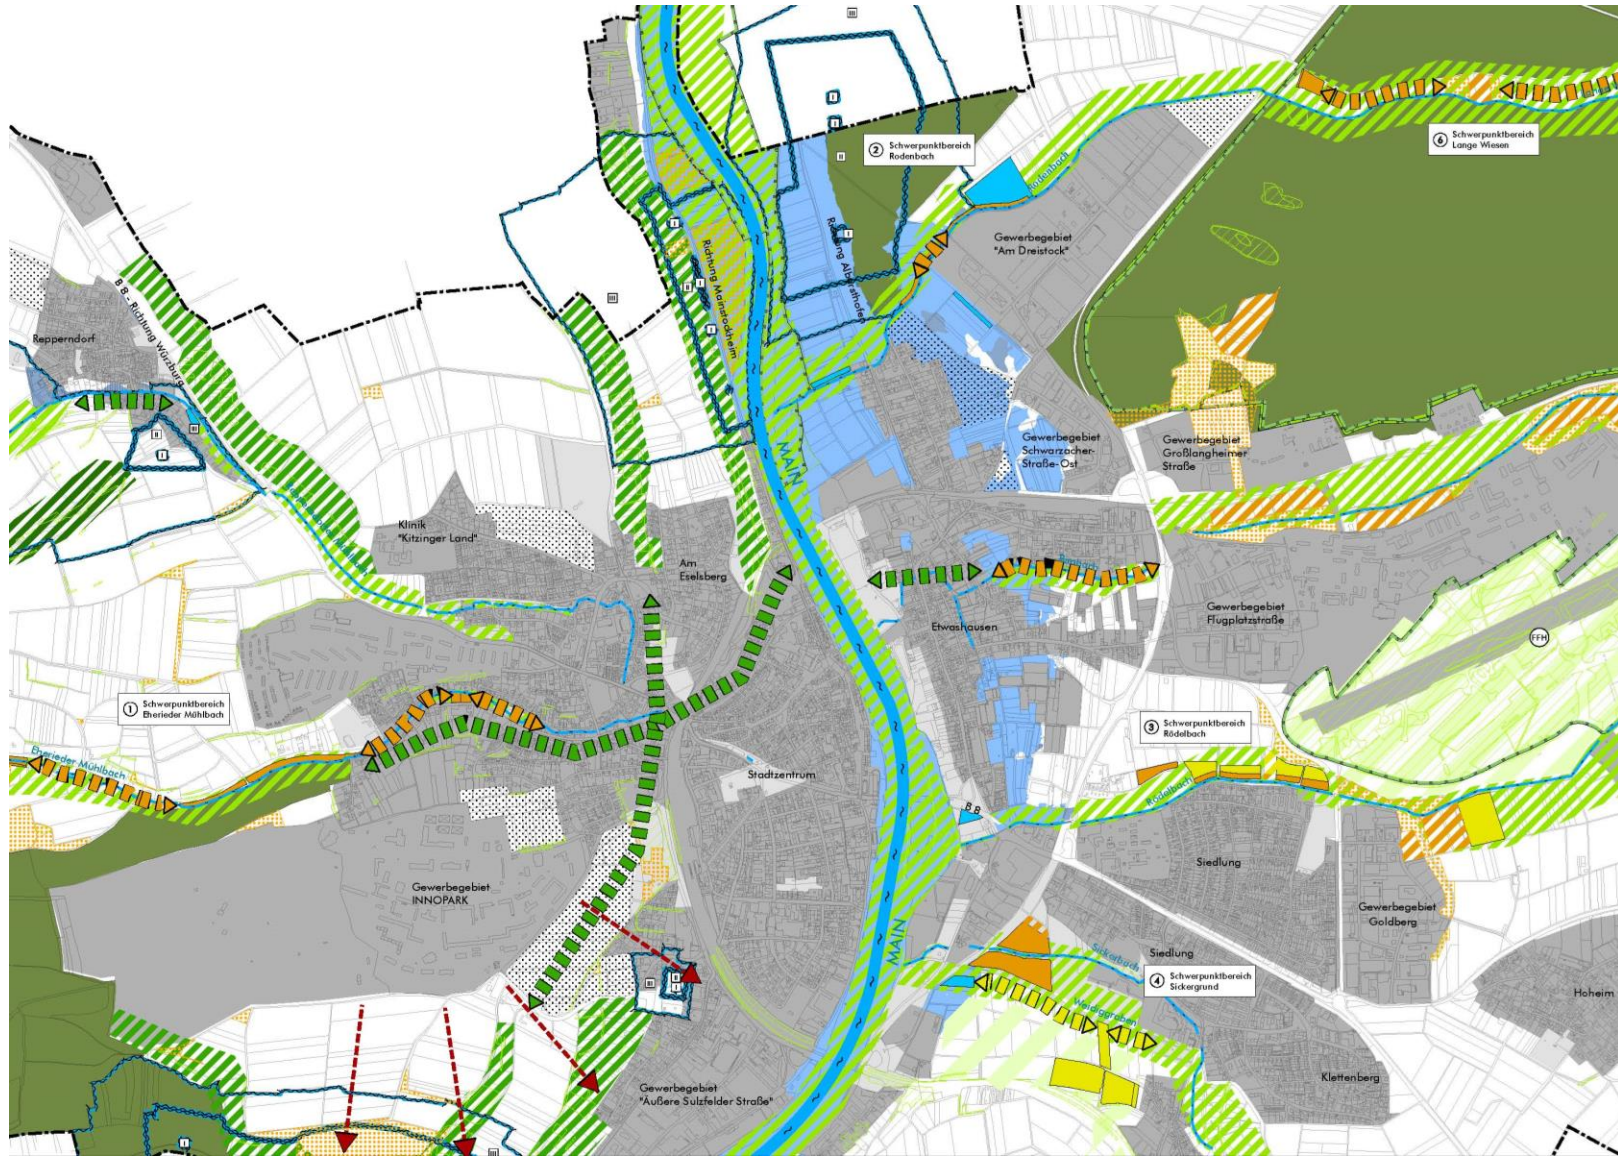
② Schwerpunktbereich Rodenbach

⑥ Schwerpunktbereich Lange Wiesen

Rodenbach

Richtung Albertshofen

Richtung Mainstockheim

Gewerbegebiet "Am Dreistock"

B 8 - Richtung Würzburg

Repperndorf

Gewerbegebiet Schwarzacher-Straße-Ost

Gewerbegebiet Großlangheimer Straße

MAIN

Klinik "Kitzinger Land"

Am Eselsberg

Etwashausen

Gewerbegebiet Flugplatzstraße

FFH

① Schwerpunktbereich Eherieder Mühlbach

Eherieder Mühlbach

③ Schwerpunktbereich Rödelbach

Rödelbach

Stadtzentrum

B 8

Siedlung

Gewerbegebiet INNOPARK

Gewerbegebiet Goldberg

MAIN

Siedlung

Sickerbach

④ Schwerpunktbereich Sickergrund

Hoheim

Gewerbegebiet "Äußere Sulzfelder Straße"

Klettenberg